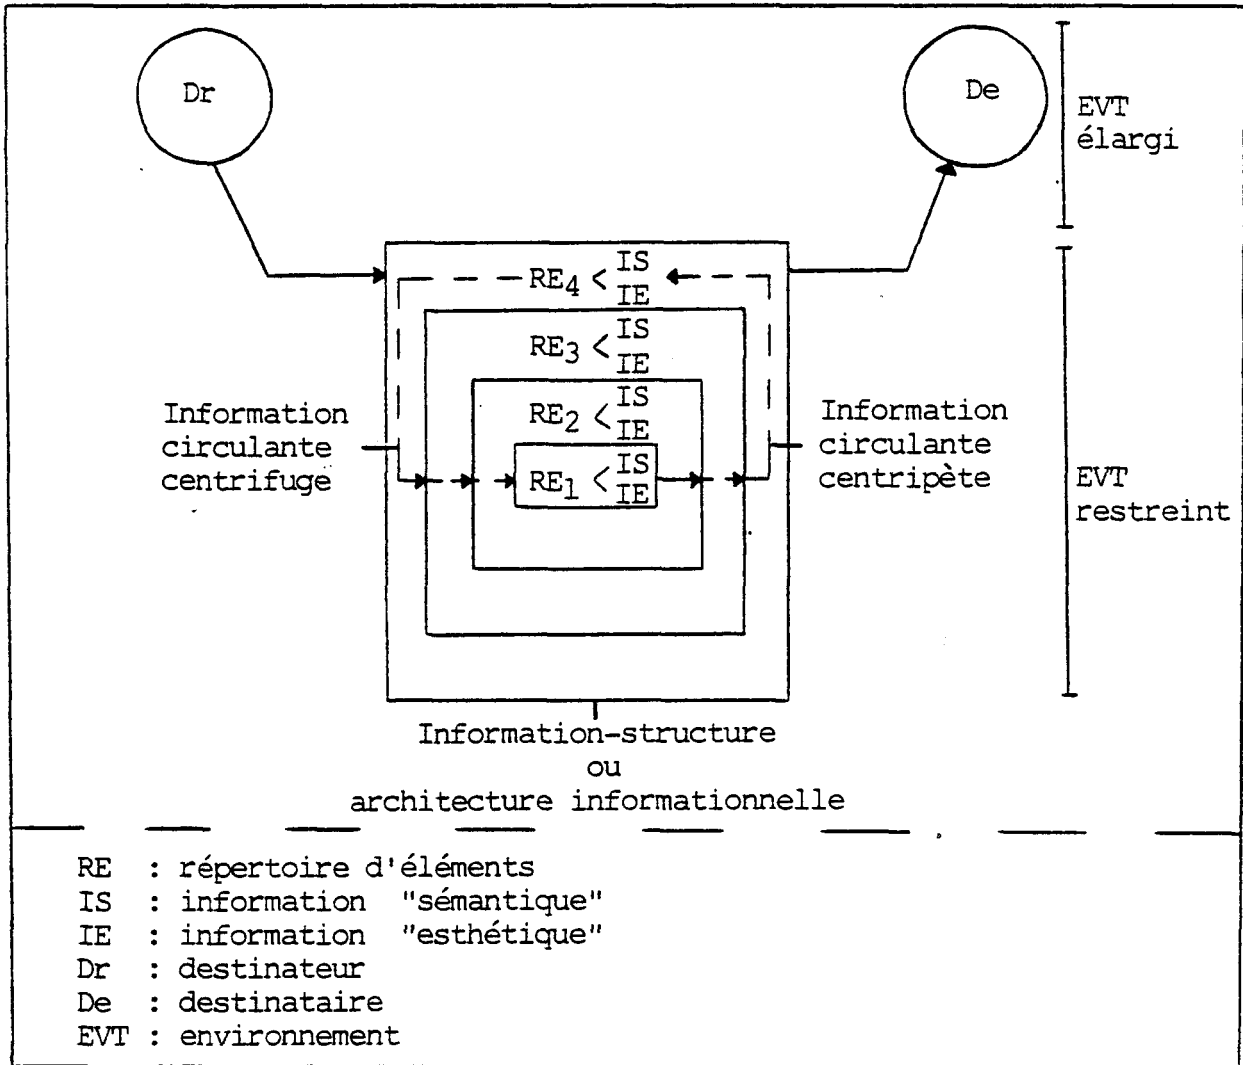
Dr

De

EVT élargi

$RE_4 < \frac{IS}{IE}$

$RE_3 < \frac{IS}{IE}$

$RE_2 < \frac{IS}{IE}$

$RE_1 < \frac{IS}{IE}$

Information circulante centrifuge

Information circulante centripète

EVT restreint

Information-structure ou architecture informationnelle

RE : répertoire d'éléments
IS : information "sémantique"
IE : information "esthétique"
Dr : destinateur
De : destinataire
EVT : environnement